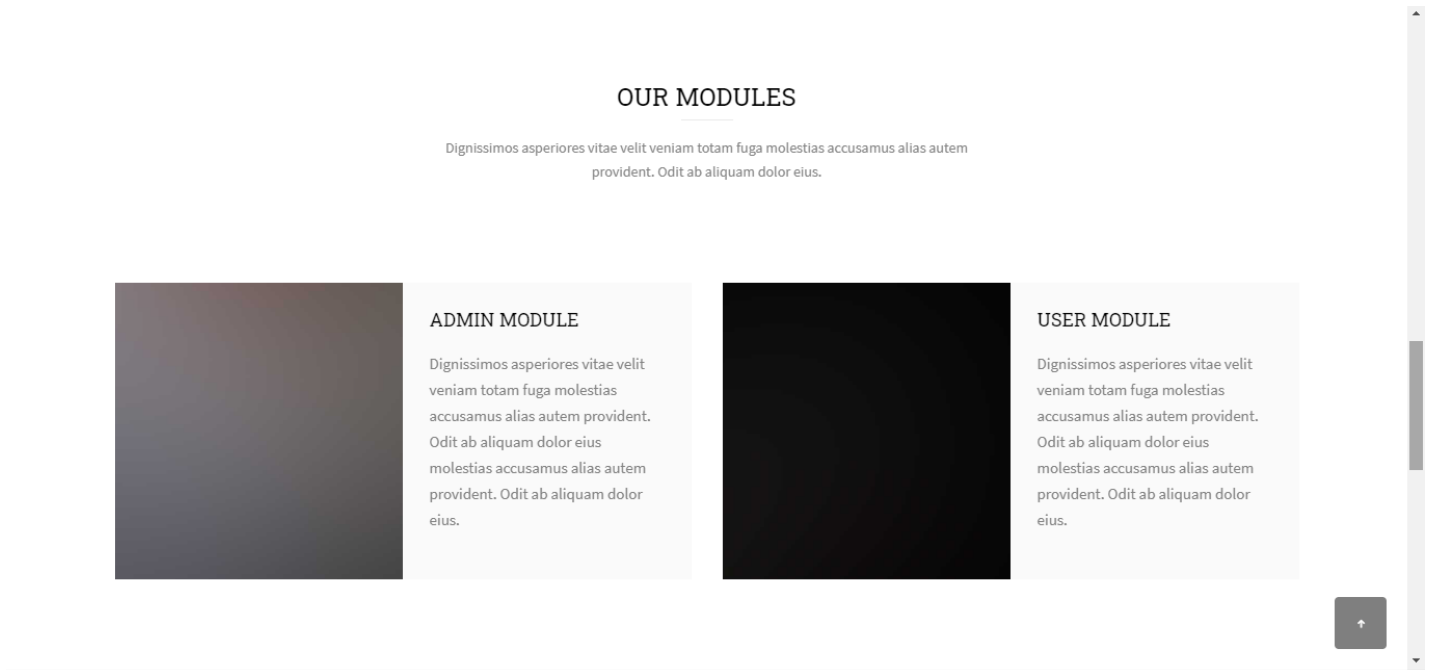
OUR MODULES

Dignissimos asperiores vitae velit veniam totam fuga molestias accusamus alias autem provident. Odit ab aliquam dolor eius.

ADMIN MODULE

Dignissimos asperiores vitae velit veniam totam fuga molestias accusamus alias autem provident. Odit ab aliquam dolor eius molestias accusamus alias autem provident. Odit ab aliquam dolor eius.

USER MODULE

Dignissimos asperiores vitae velit veniam totam fuga molestias accusamus alias autem provident. Odit ab aliquam dolor eius molestias accusamus alias autem provident. Odit ab aliquam dolor eius.